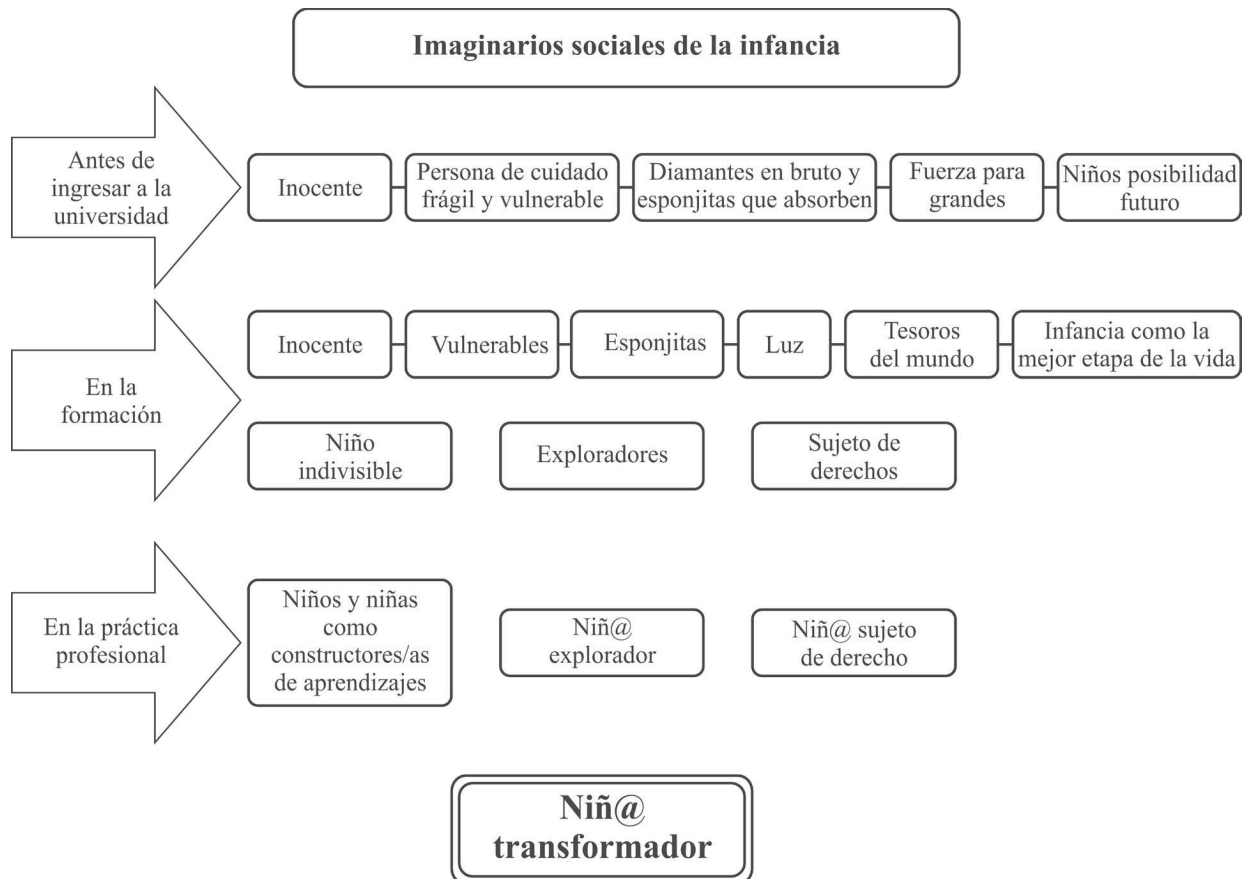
Imaginarios sociales de la infancia

Antes de ingresar a la universidad

Inocente

Persona de cuidado frágil y vulnerable

Diamantes en bruto y esponjitas que absorben

Fuerza para grandes

Niños posibilidad futuro

En la formación

Inocente

Vulnerables

Esponjitas

Luz

Tesoros del mundo

Infancia como la mejor etapa de la vida

Niño indivisible

Exploradores

Sujeto de derechos

En la práctica profesional

Niños y niñas como constructores/as de aprendizajes

Niñ@ explorador

Niñ@ sujeto de derecho

Niñ@ transformador